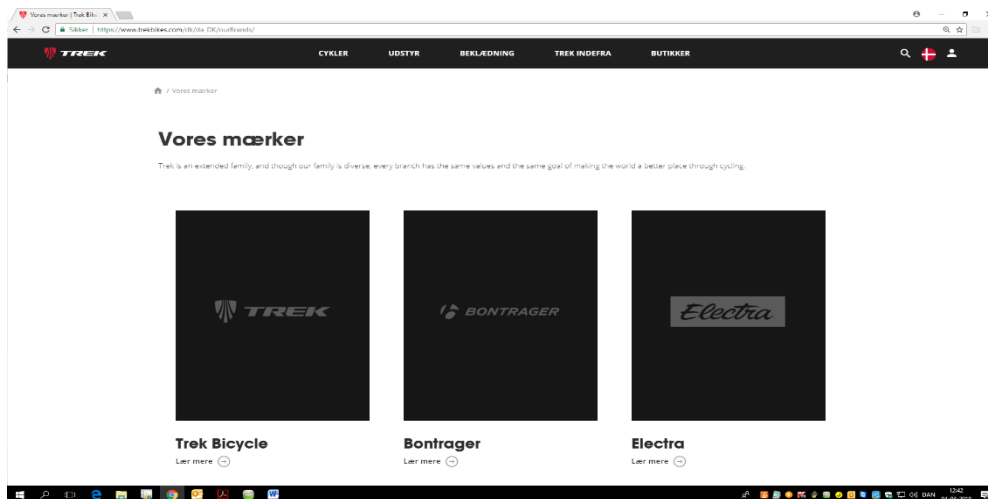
Vores mærker | Trek Bike ×

Sikker | https://www.trekbikes.com/dk/da_DK/ourBrands/

TREK

CYKLER UDSTYR BEKLÆDNING TREK INDEFRA BUTIKKER

/ Vores mærker

Vores mærker

Trek is an extended family, and though our family is diverse, every branch has the same values and the same goal of making the world a better place through cycling.

TREK

BONTRAGER

Electra

Trek Bicycle
Lær mere

Bontrager
Lær mere

Electra
Lær mere

DAN 12:42